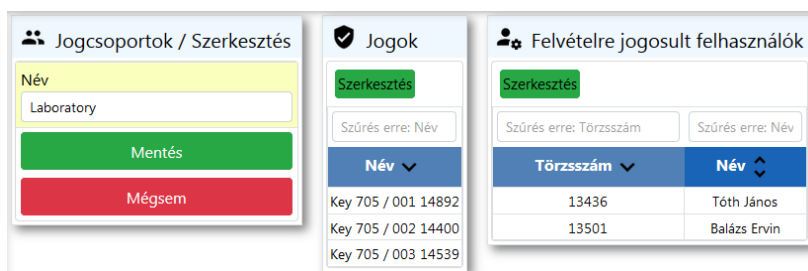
Jogcsoportok / Szerkesztés

Név

Laboratory

Mentés

Mégsem

Jogok

Szerkesztés

Szűrés erre: Név

| Név |
|---|
| Key 705 / 001 14892 |
| Key 705 / 002 14400 |
| Key 705 / 003 14539 |

Felvételre jogosult felhasználók

Szerkesztés

Szűrés erre: Törzsszám

Szűrés erre: Név

| Törzsszám | Név |
|---|---|
| 13436 | Tóth János |
| 13501 | Balázs Ervin |